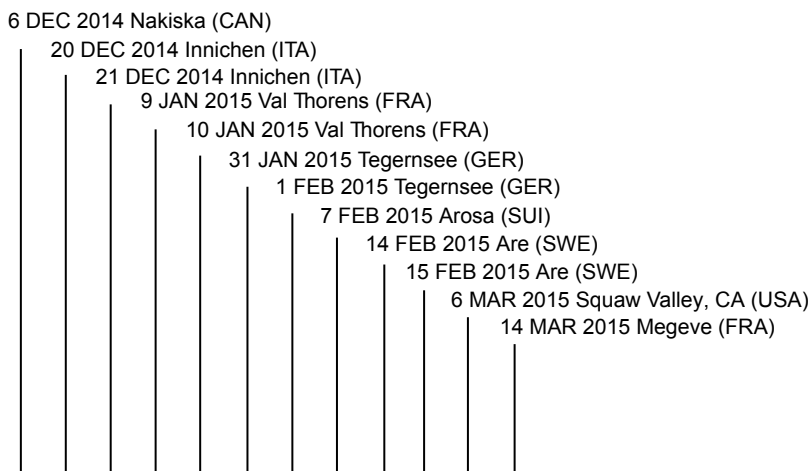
6 DEC 2014 Nakiska (CAN)
20 DEC 2014 Innichen (ITA)
21 DEC 2014 Innichen (ITA)
9 JAN 2015 Val Thorens (FRA)
10 JAN 2015 Val Thorens (FRA)
31 JAN 2015 Tegernsee (GER)
1 FEB 2015 Tegernsee (GER)
7 FEB 2015 Arosa (SUI)
14 FEB 2015 Are (SWE)
15 FEB 2015 Are (SWE)
6 MAR 2015 Squaw Valley, CA (USA)
14 MAR 2015 Megeve (FRA)